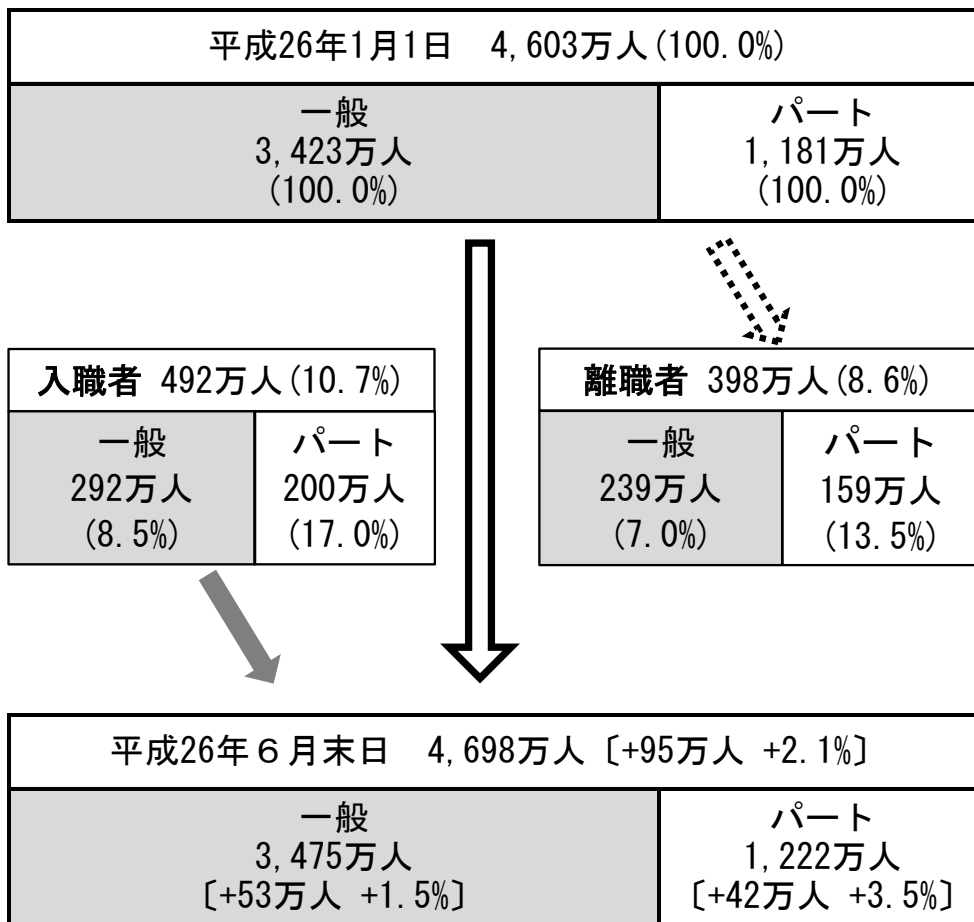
平成26年1月1日　4,603万人(100.0%)

| 一般 3,423万人 (100.0%) | パート 1,181万人 (100.0%) |
|---|---|

入職者 492万人(10.7%)

| 一般 292万人 (8.5%) | パート 200万人 (17.0%) |
|---|---|

離職者 398万人(8.6%)

| 一般 239万人 (7.0%) | パート 159万人 (13.5%) |
|---|---|

平成26年６月末日　4,698万人〔+95万人 +2.1%〕

| 一般 3,475万人 〔+53万人 +1.5%〕 | パート 1,222万人 〔+42万人 +3.5%〕 |
|---|---|